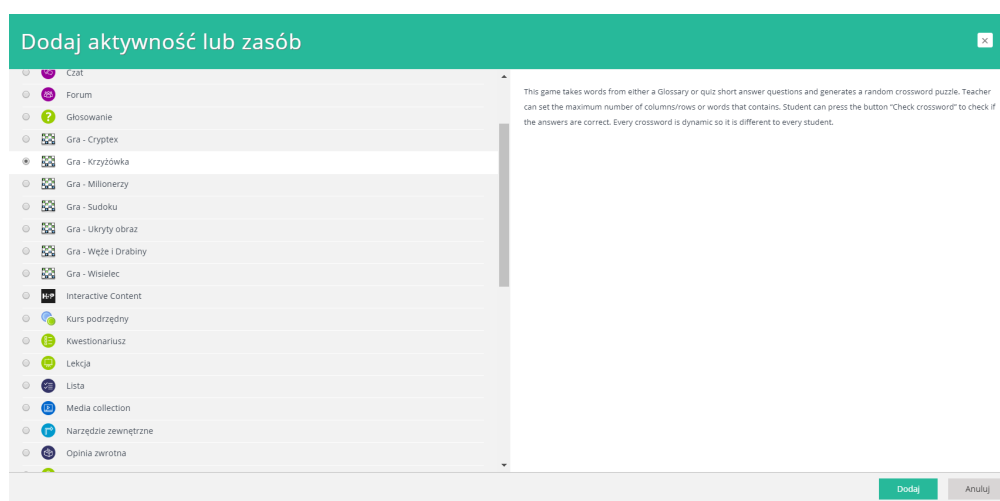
Dodaj aktywność lub zasób

×

Czat
Forum
Głosowanie
Gra - Cryptex
Gra - Krzyżówka
Gra - Milionerzy
Gra - Sudoku
Gra - Ukryty obraz
Gra - Węże i Drabiny
Gra - Wisielec
H5P Interactive Content
Kurs podrzędny
Kwestionariusz
Lekcja
Lista
Media collection
Narzędzie zewnętrzne
Opinia zwrotna

This game takes words from either a Glossary or quiz short answer questions and generates a random crossword puzzle. Teacher can set the maximum number of columns/rows or words that contains. Student can press the button "Check crossword" to check if the answers are correct. Every crossword is dynamic so it is different to every student.

Dodaj

Anuluj